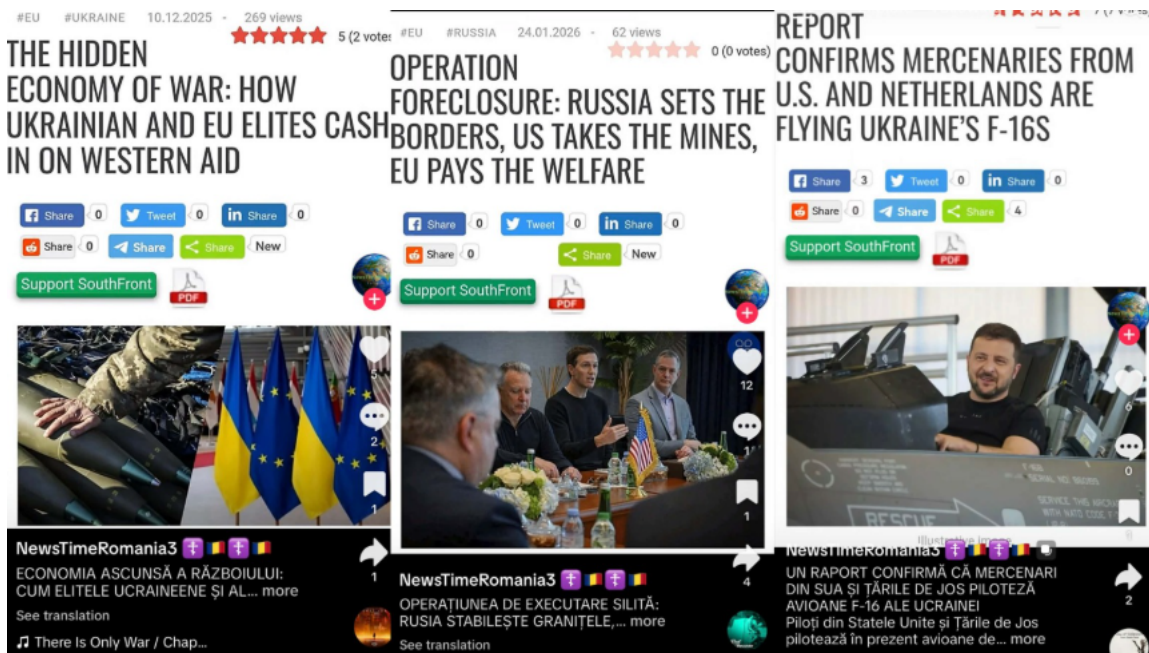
#EU #UKRAINE 10.12.2025 - 269 views

5 (2 votes)

THE HIDDEN ECONOMY OF WAR: HOW UKRAINIAN AND EU ELITES CASH IN ON WESTERN AID

Share 0 Tweet 0 Share 0
Share 0 Share Share New

Support SouthFront

PDF

5
2
1

NewsTimeRomania3

ECONOMIA ASCUNSĂ A RĂZBOIULUI: CUM ELITELE UCRAINEENE ȘI AL... more

See translation

There Is Only War / Chap...

#EU #RUSSIA 24.01.2026 - 62 views

0 (0 votes)

OPERATION FORECLOSURE: RUSSIA SETS THE BORDERS, US TAKES THE MINES, EU PAYS THE WELFARE

Share 0 Tweet 0 Share 0
Share 0 Share New

Support SouthFront

PDF

12
1
1
4

NewsTimeRomania3

OPERAȚIUNEA DE EXECUTARE SILITĂ: RUSIA STABILEȘTE GRANIȚELE,... more

See translation

REPORT CONFIRMS MERCENARIES FROM U.S. AND NETHERLANDS ARE FLYING UKRAINE'S F-16S

Share 3 Tweet 0 Share 0
Share 0 Share Share 4

Support SouthFront

PDF

6
0

RESCUE

Illustrative image

NewsTimeRomania3

UN RAPORT CONFIRMĂ CĂ MERCENARI DIN SUA ȘI ȚĂRILE DE JOS PILOTEZĂ AVIOANE F-16 ALE UCRAINEI

Piloți din Statele Unite și Țările de Jos pilotează în prezent avioane de... more

2